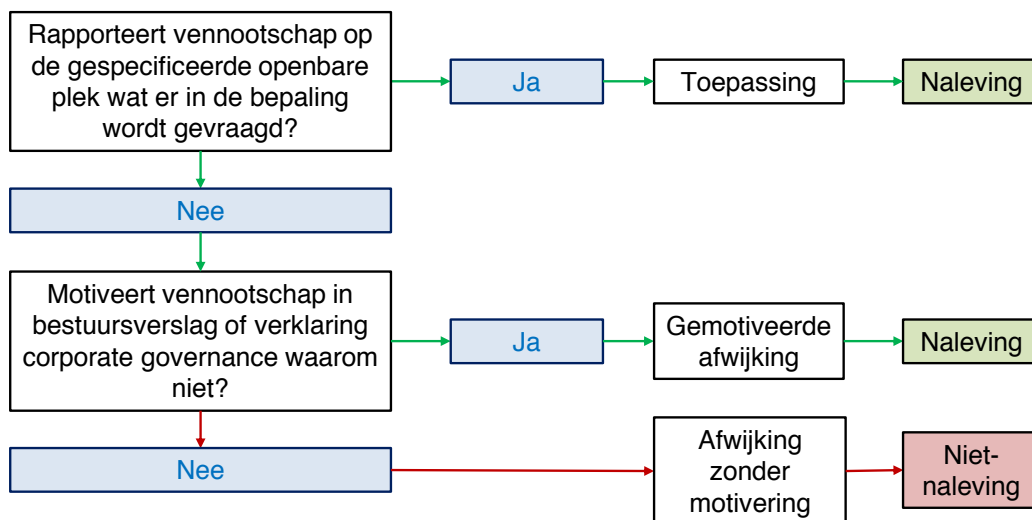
Rapporteert vennootschap op de gespecificeerde openbare plek wat er in de bepaling wordt gevraagd?

Ja

Toepassing

Naleving

Nee

Motiveert vennootschap in bestuursverslag of verklaring corporate governance waarom niet?

Ja

Gemotiveerde afwijking

Naleving

Nee

Afwijking zonder motivering

Niet-naleving